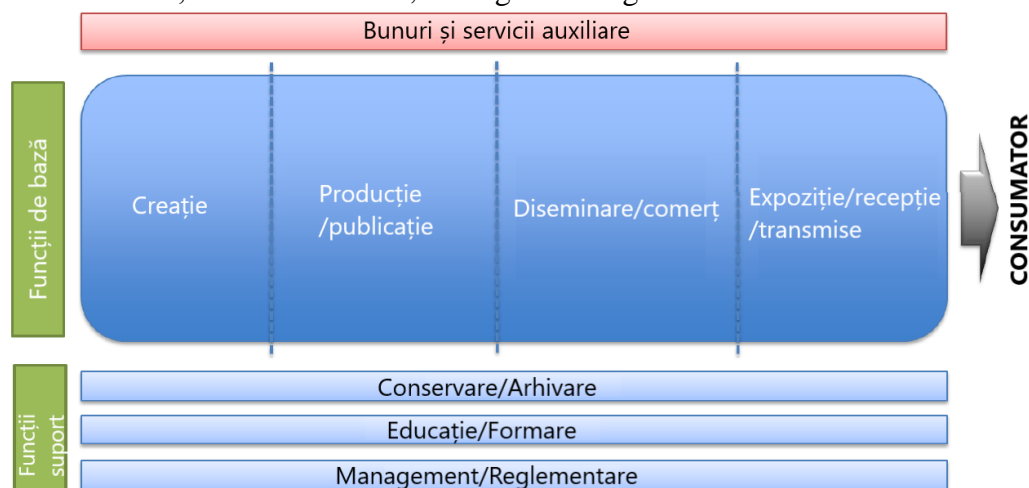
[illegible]

Bunuri și servicii auxiliare

Funcții de bază

Creație

Producție /publicație

Diseminare/comerț

Expoziție/recepție /transmise

CONSUMATOR

Funcții suport

Conservare/Arhivare

Educație/Formare

Management/Reglementare